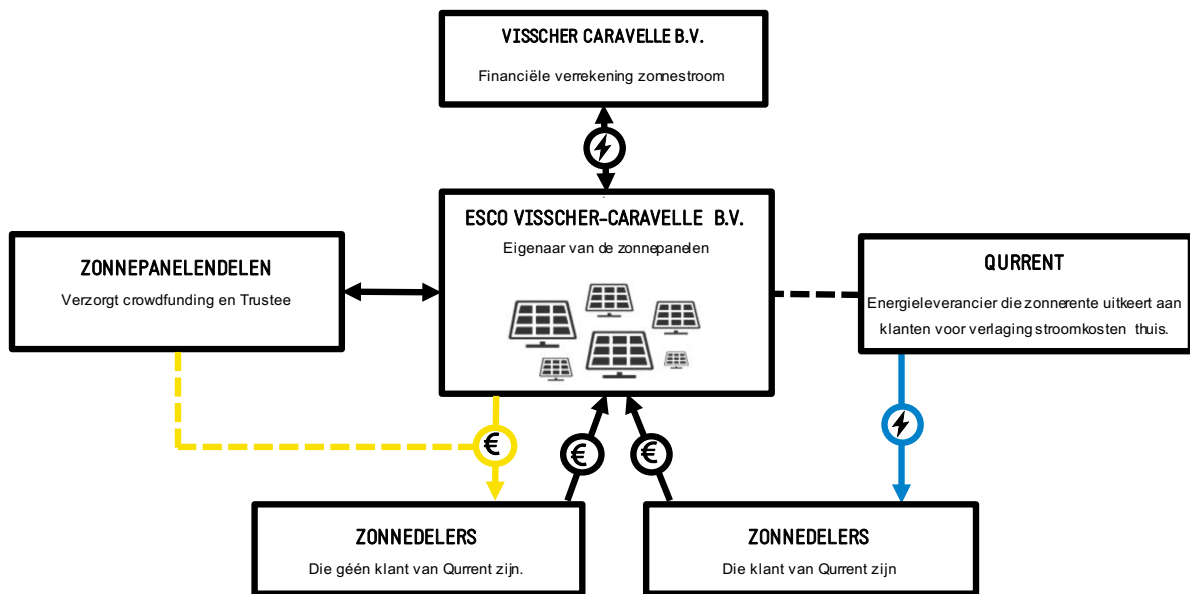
VISSCHER CARAVELLE B.V.

Financiële verrekening zonnestroom

ESCO VISSCHER-CARAVELLE B.V.

Eigenaar van de zonnepanelen

ZONNEPANELENDELEN

Verzorgt crowdfunding en Trustee

QURRENT

Energieleverancier die zonnerente uitkeert aan klanten voor verlaging stroomkosten thuis.

€

€

€

ZONNEDELERS

Die géén klant van Qurrent zijn.

ZONNEDELERS

Die klant van Qurrent zijn